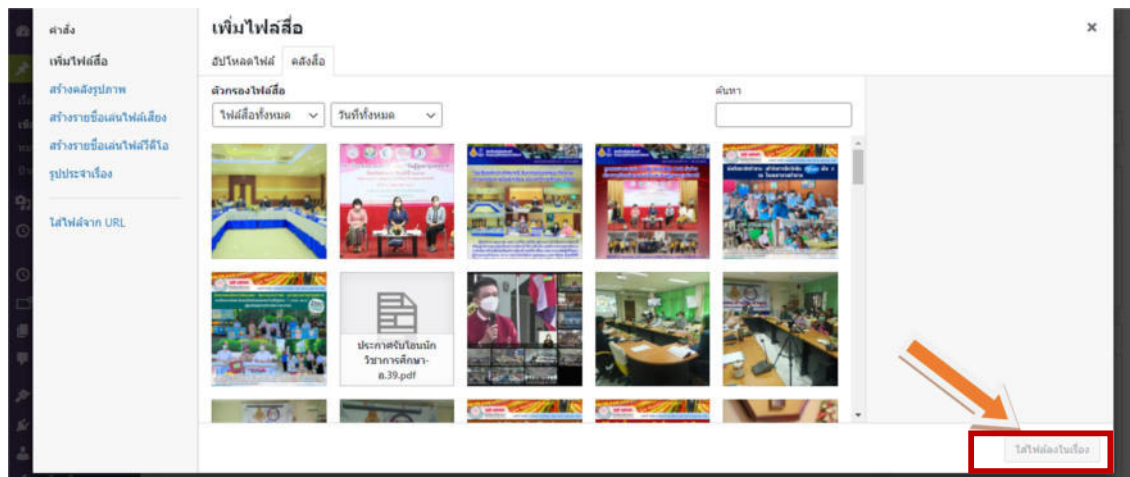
คำสั่ง
เพิ่มไฟล์สื่อ
สร้างคลังรูปภาพ
สร้างรายชื่อเล่นไฟล์เสียง
สร้างรายชื่อเล่นไฟล์วีดีโอ
รูปประจำเรื่อง
ใส่ไฟล์จาก URL

เพิ่มไฟล์สื่อ
×
อัปโหลดไฟล์ คลังสื่อ
ตัวกรองไฟล์สื่อ
ไฟล์สื่อทั้งหมด
วันที่ทั้งหมด
ค้นหา

ประกาศรับโอนนักวิชาการศึกษา-ล.39.pdf

ใส่ไฟล์ลงในเรื่อง